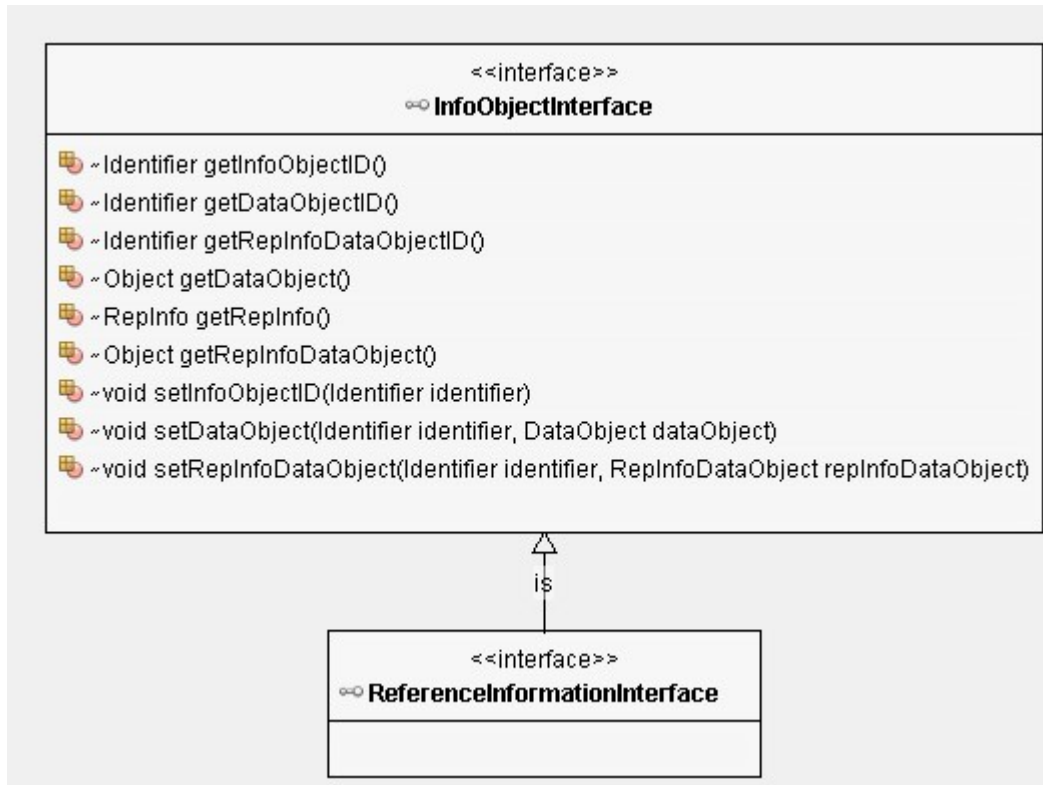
<<interface>>
InfoObjectInterface

~Identifier getInfoObjectID()
~Identifier getDataObjectID()
~Identifier getRepInfoDataObjectID()
~Object getDataObject()
~RepInfo getRepInfo()
~Object getRepInfoDataObject()
~void setInfoObjectID(Identifier identifier)
~void setDataObject(Identifier identifier, DataObject dataObject)
~void setRepInfoDataObject(Identifier identifier, RepInfoDataObject repInfoDataObject)

is

<<interface>>
ReferenceInformationInterface